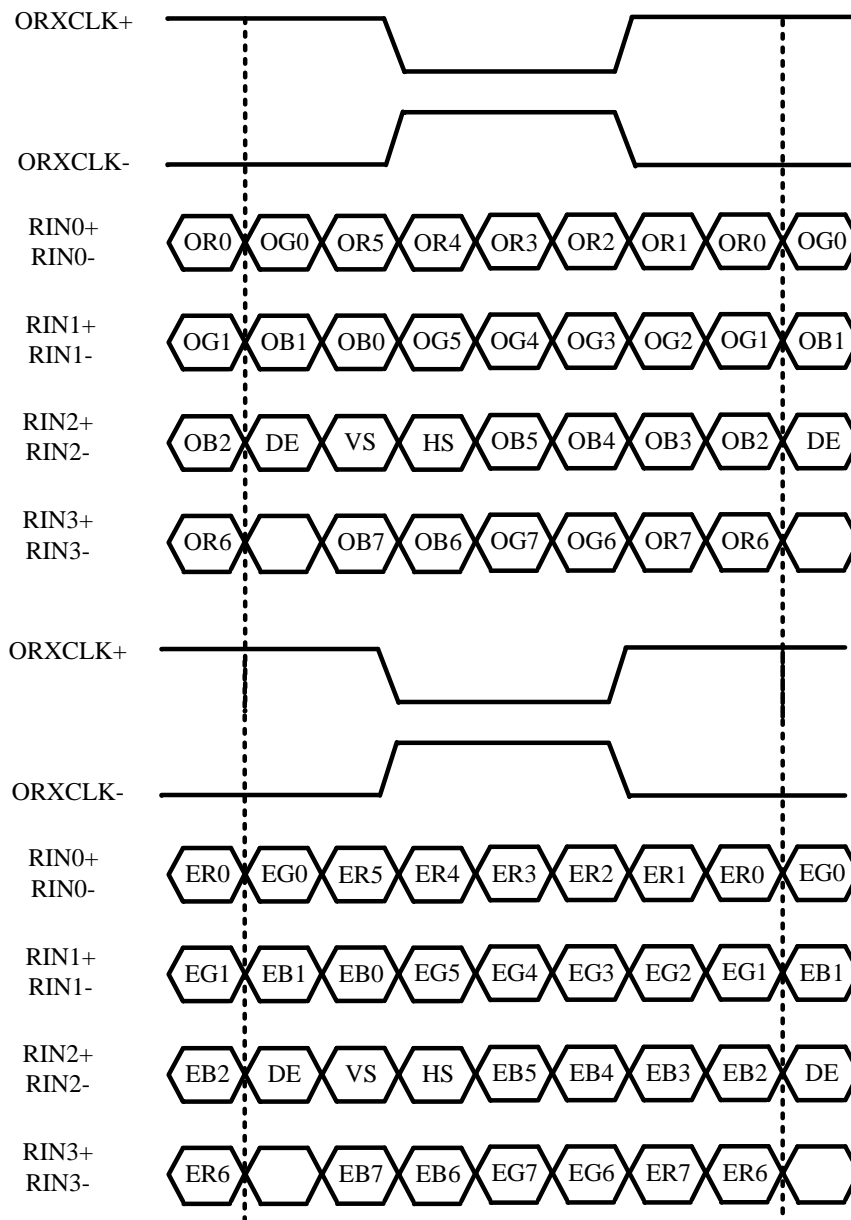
ORXCLK+

ORXCLK-

RIN0+
RIN0-
OR0 OG0 OR5 OR4 OR3 OR2 OR1 OR0 OG0

RIN1+
RIN1-
OG1 OB1 OB0 OG5 OG4 OG3 OG2 OG1 OB1

RIN2+
RIN2-
OB2 DE VS HS OB5 OB4 OB3 OB2 DE

RIN3+
RIN3-
OR6 OB7 OB6 OG7 OG6 OR7 OR6

ORXCLK+

ORXCLK-

RIN0+
RIN0-
ER0 EG0 ER5 ER4 ER3 ER2 ER1 ER0 EG0

RIN1+
RIN1-
EG1 EB1 EB0 EG5 EG4 EG3 EG2 EG1 EB1

RIN2+
RIN2-
EB2 DE VS HS EB5 EB4 EB3 EB2 DE

RIN3+
RIN3-
ER6 EB7 EB6 EG7 EG6 ER7 ER6